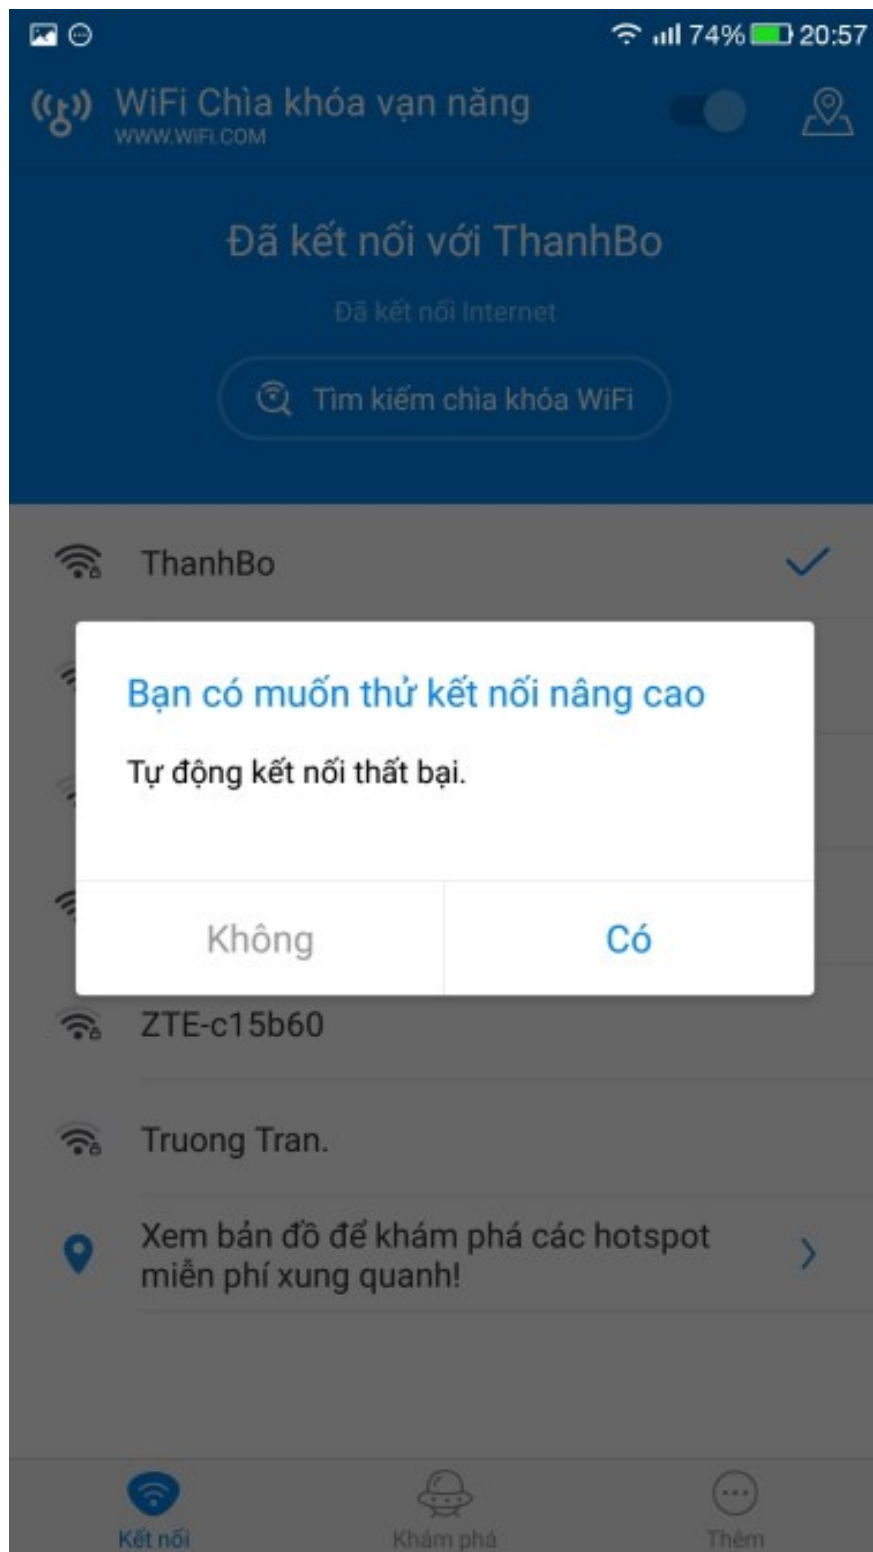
74% 20:57

WiFi Chìa khóa vạn năng
WWW.WIFI.COM

Đã kết nối với ThanhBo

Đã kết nối Internet

Tìm kiếm chìa khóa WiFi

ThanhBo

Bạn có muốn thử kết nối nâng cao

Tự động kết nối thất bại.

Không

Có

ZTE-c15b60

Truong Tran.

Xem bản đồ để khám phá các hotspot miễn phí xung quanh!

Kết nối

Khám phá

Thêm